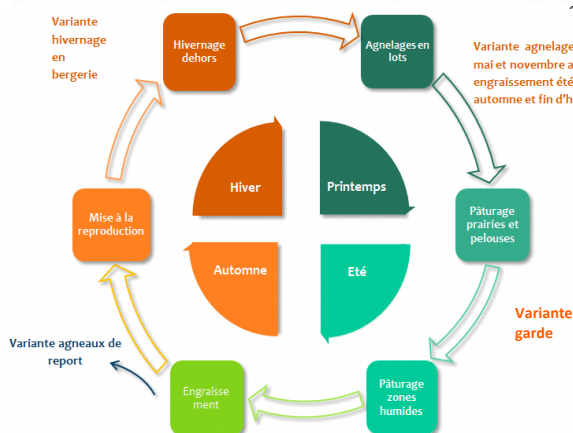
Variante hivernage en bergerie

Hivernage dehors

Agnelages en lots

Variante agnelage mai et novembre a engraissement été automne et fin d'h

Hiver

Printemps

Pâturage prairies et pelouses

Mise à la reproduction

Automne

Eté

Variante garde

Variante agneaux de report

Engraissement

Pâturage zones humides